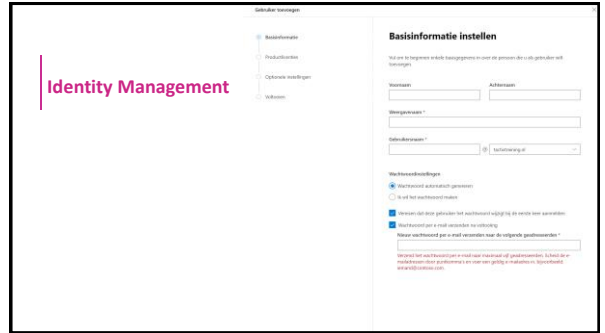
Identity Management

Gebruiker toevoegen

Basisinformatie

Productlicenties

Optionele instellingen

Voltooien

Basisinformatie instellen

Vul om te beginnen enkele basisgegevens in over de persoon die u als gebruiker wilt toevoegen.

Voornaam

Achternaam

Weergavenaam *

Gebruikersnaam *

@ techtraining.nl

Wachtwoordinstellingen

Wachtwoord automatisch genereren

Ik wil het wachtwoord maken

Vereisen dat deze gebruiker het wachtwoord wijzigt bij de eerste keer aanmelden

Wachtwoord per e-mail verzenden na voltooiing

Nieuw wachtwoord per e-mail verzenden naar de volgende geadresseerden *

Verzend het wachtwoord per e-mail naar maximaal vijf geadresseerden. Scheid de e-mailadressen door puntkomma's en voer een geldig e-mailadres in, bijvoorbeeld: iemand@contoso.com.